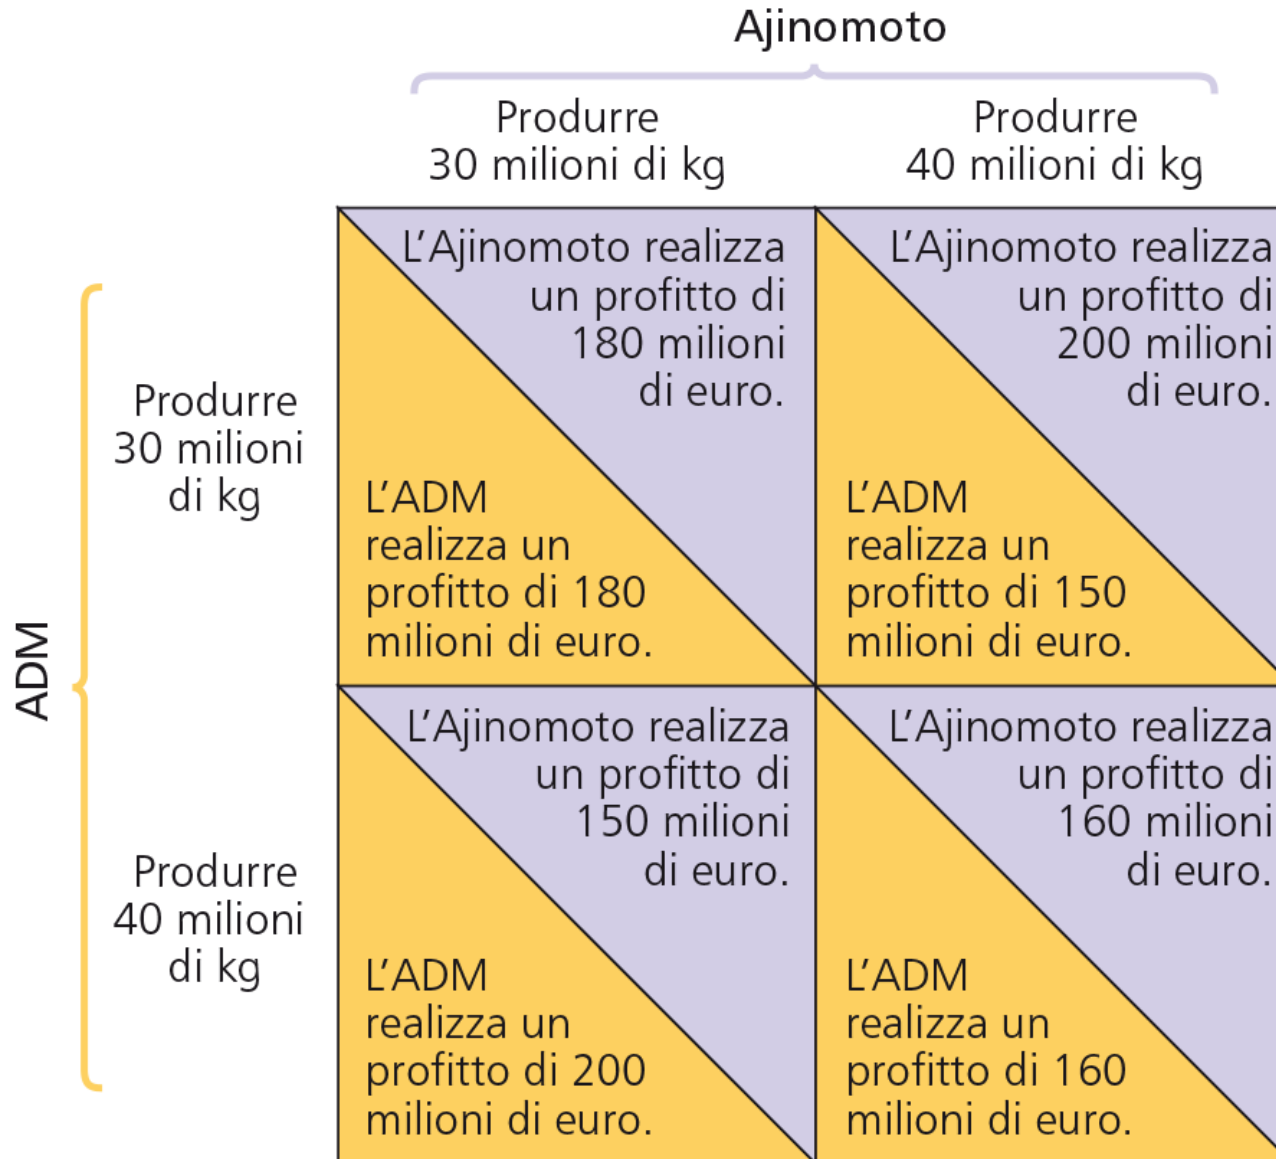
Ajinomoto

| | Produrre 30 milioni di kg | Produrre 40 milioni di kg |
|---|---|---|
| Produrre 30 milioni di kg | L'Ajinomoto realizza un profitto di 180 milioni di euro. L'ADM realizza un profitto di 180 milioni di euro. | L'Ajinomoto realizza un profitto di 200 milioni di euro. L'ADM realizza un profitto di 150 milioni di euro. |
| Produrre 40 milioni di kg | L'Ajinomoto realizza un profitto di 150 milioni di euro. L'ADM realizza un profitto di 200 milioni di euro. | L'Ajinomoto realizza un profitto di 160 milioni di euro. L'ADM realizza un profitto di 160 milioni di euro. |

ADM